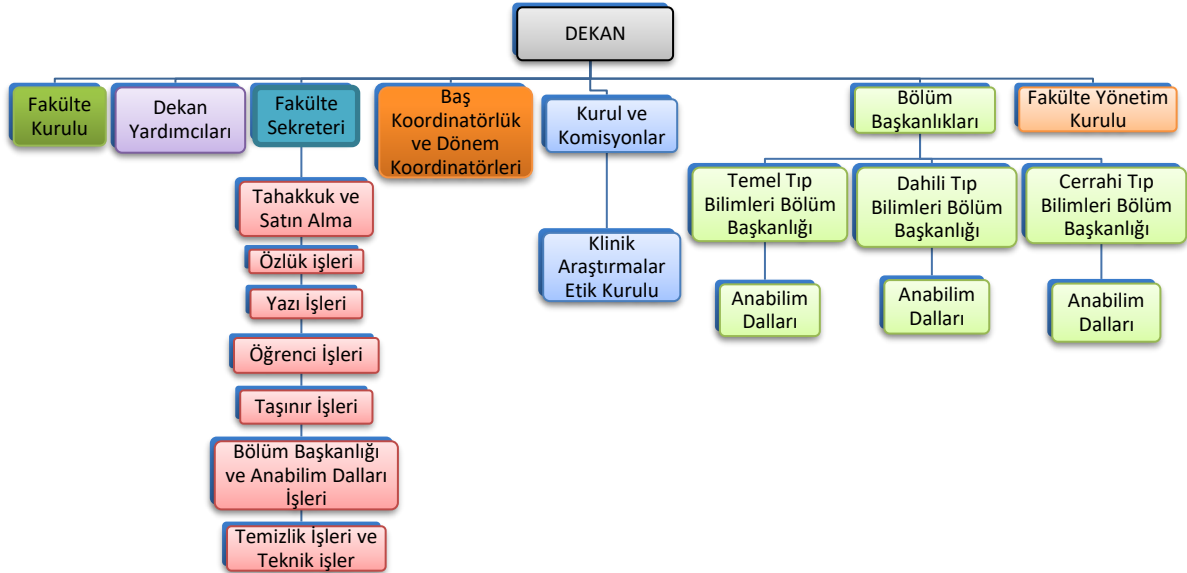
DEKAN

Fakülte Kurulu

Dekan Yardımcıları

Fakülte Sekreteri

Tahakkuk ve Satın Alma

Özlük işleri

Yazı İşleri

Öğrenci İşleri

Taşınır İşleri

Bölüm Başkanlığı ve Anabilim Dalları İşleri

Temizlik İşleri ve Teknik işler

Baş Koordinatörlük ve Dönem Koordinatörleri

Kurul ve Komisyonlar

Klinik Araştırmalar Etik Kurulu

Bölüm Başkanlıkları

Temel Tıp Bilimleri Bölüm Başkanlığı

Anabilim Dalları

Dahili Tıp Bilimleri Bölüm Başkanlığı

Anabilim Dalları

Cerrahi Tıp Bilimleri Bölüm Başkanlığı

Anabilim Dalları

Fakülte Yönetim Kurulu